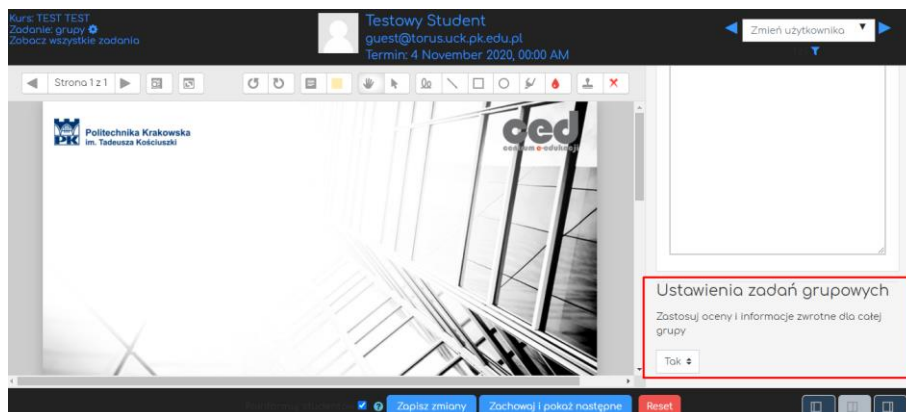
Kurs: TEST TEST
Zadanie: grupy
Zobacz wszystkie zadania

Testowy Student
guest@torus.uck.pk.edu.pl
Termin: 4 November 2020, 00:00 AM

Zmień użytkownika

Strona 1 z 1

Politechnika Krakowska
im. Tadeusza Kościuszki

ced
centrum e-edukacji

Ustawienia zadań grupowych

Zastosuj oceny i informacje zwrotne dla całej grupy

Tak

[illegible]

Zapisz zmiany

Zachowaj i pokaż następne

Reset